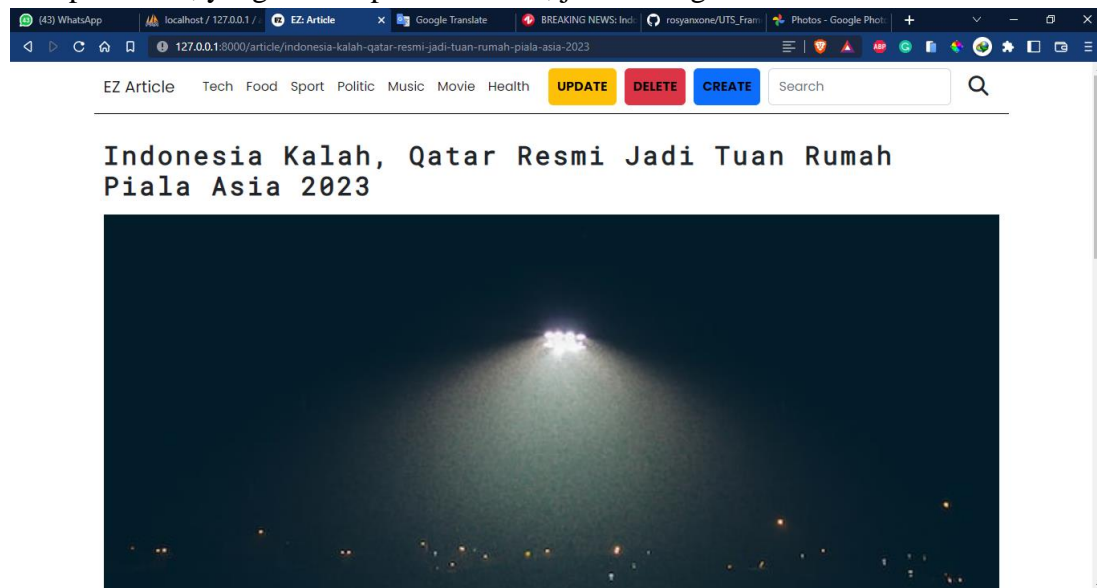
(43) WhatsApp | localhost / 127.0.0.1 / | EZ: Article | Google Translate | BREAKING NEWS: Ind | rosyanxone/UTS_Fram | Photos - Google Phot

127.0.0.1:8000/article/indonesia-kalah-qatar-resmi-jadi-tuan-rumah-piala-asia-2023

EZ Article Tech Food Sport Politic Music Movie Health UPDATE DELETE CREATE Search

Indonesia Kalah, Qatar Resmi Jadi Tuan Rumah Piala Asia 2023